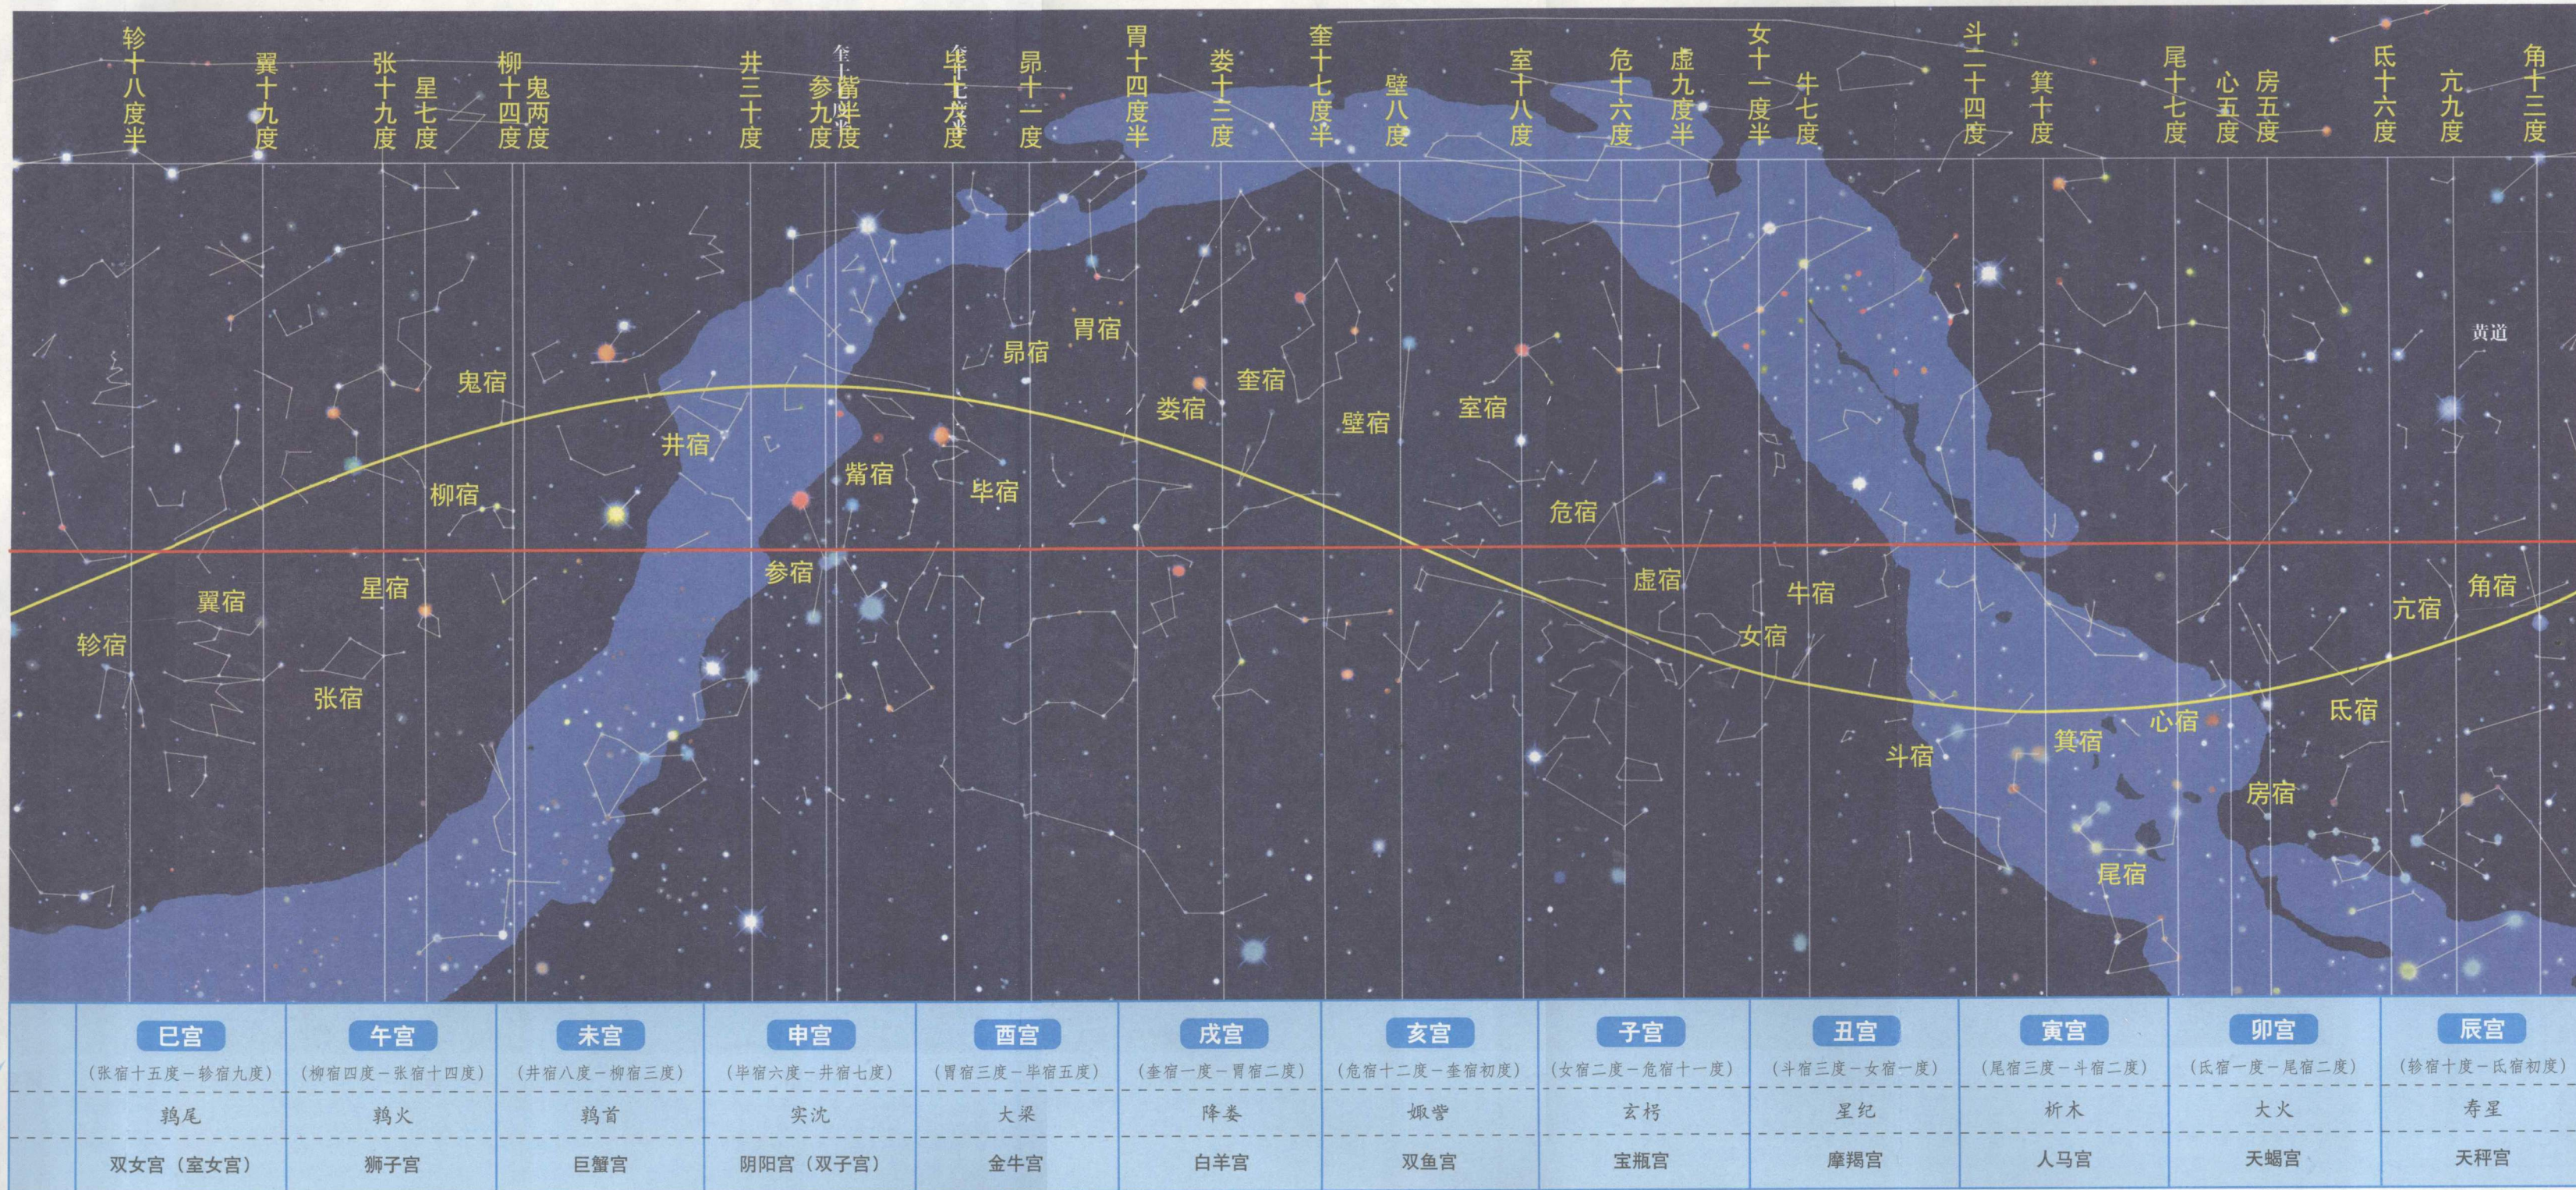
轸十八度半 翼十九度 张十九度 星七度 柳十四度 鬼两度 井三十度 参九度 觜半度 毕十七度 昴十一度 胃十四度半 娄十三度 奎十七度半 壁八度 室十八度 危十六度 虚九度半 女十一度半 牛七度 斗二十四度 箕十度 尾十七度 心五度 房五度 氐十六度 亢九度 角十三度

黄道

鬼宿 柳宿 井宿 觜宿 毕宿 昴宿 胃宿 娄宿 奎宿 壁宿 室宿 危宿 虚宿 牛宿 女宿 参宿 翼宿 星宿 轸宿 张宿 斗宿 箕宿 心宿 氐宿 亢宿 角宿 房宿 尾宿

| 巳宫 | 午宫 | 未宫 | 申宫 | 酉宫 | 戌宫 | 亥宫 | 子宫 | 丑宫 | 寅宫 | 卯宫 | 辰宫 |
|---|---|---|---|---|---|---|---|---|---|---|---|
| （张宿十五度—轸宿九度） | （柳宿四度—张宿十四度） | （井宿八度—柳宿三度） | （毕宿六度—井宿七度） | （胃宿三度—毕宿五度） | （奎宿一度—胃宿二度） | （危宿十二度—奎宿初度） | （女宿二度—危宿十一度） | （斗宿三度—女宿一度） | （尾宿三度—斗宿二度） | （氐宿一度—尾宿二度） | （轸宿十度—氐宿初度） |
| 鹑尾 | 鹑火 | 鹑首 | 实沈 | 大梁 | 降娄 | 娵訾 | 玄枵 | 星纪 | 析木 | 大火 | 寿星 |
| 双女宫（室女宫） | 狮子宫 | 巨蟹宫 | 阴阳宫（双子宫） | 金牛宫 | 白羊宫 | 双鱼宫 | 宝瓶宫 | 摩羯宫 | 人马宫 | 天蝎宫 | 天秤宫 |